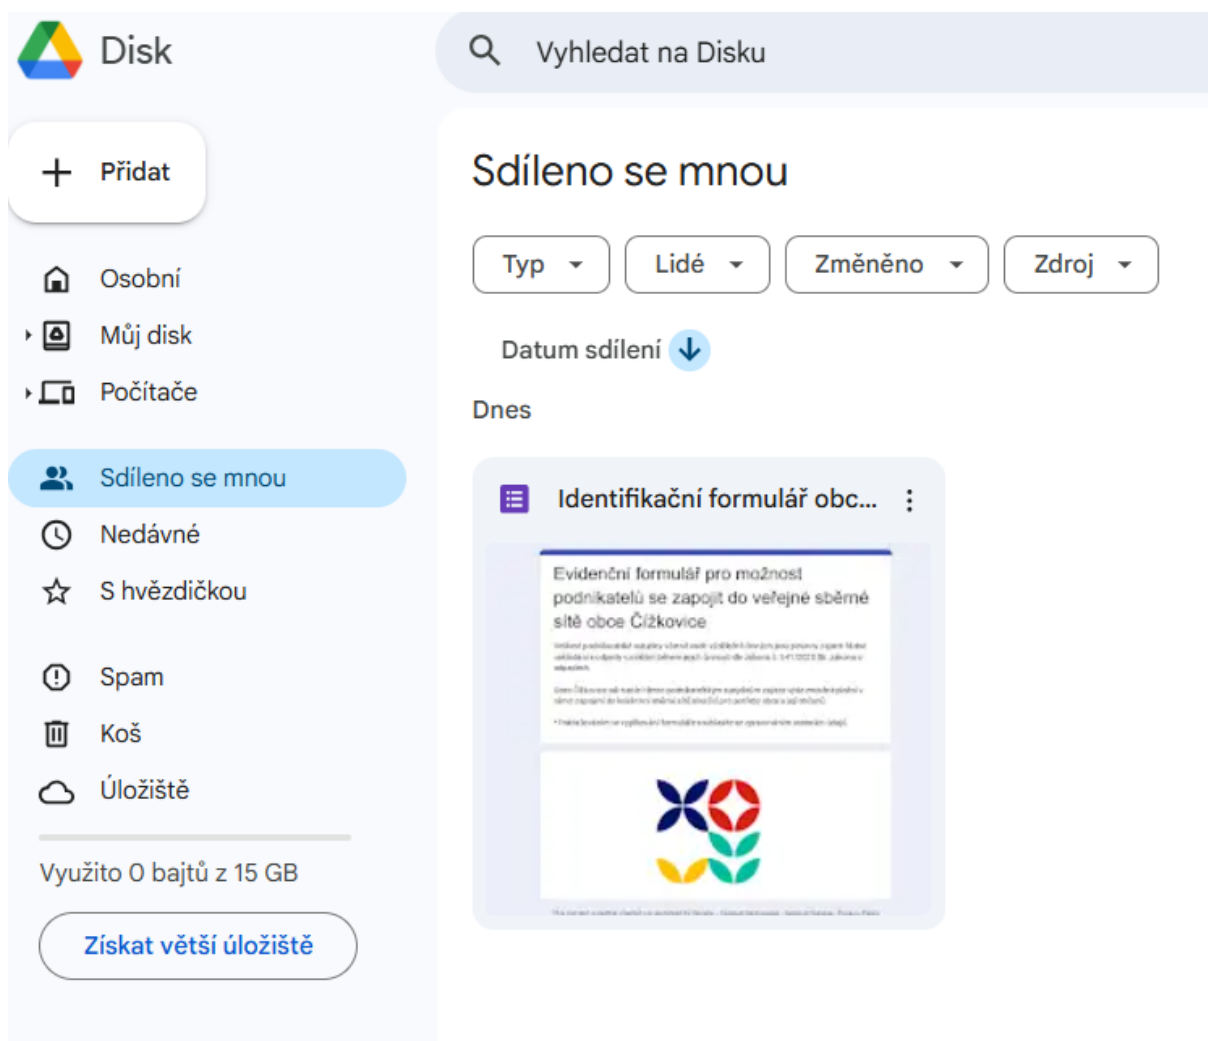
Disk

Vyhledat na Disku

Přidat

Osobní

Můj disk

Počítače

Sdíleno se mnou

Nedávné

S hvězdičkou

Spam

Koš

Úložiště

Využito 0 bajtů z 15 GB

Získat větší úložiště

Sdíleno se mnou

Typ

Lidé

Změněno

Zdroj

Datum sdílení

Dnes

Identifikační formulář obc...

Evidenční formulář pro možnost podnikatelů se zapojit do veřejné sběrné sítě oboe Čížkovice

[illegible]

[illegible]

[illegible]

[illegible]